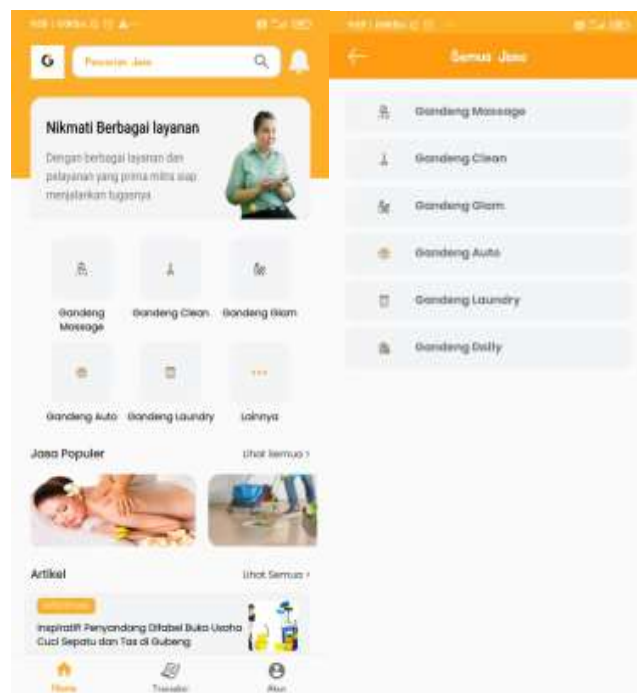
G

Pencarian Jasa

Nikmati Berbagai layanan

Dengan berbagai layanan dan pelayanan yang prima mitra siap menjalankan tugasnya

Gandeng Massage

Gandeng Clean

Gandeng Glam

Gandeng Auto

Gandeng Laundry

Lainnya

Jasa Populer

Lihat Semua ›

Artikel

Lihat Semua ›

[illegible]

Inspiratif Penyandang Difabel Buka Usaha Cuci Sepatu dan Tas di Gubeng

Home

Transaksi

Akun

Semua Jasa

Gandeng Massage

Gandeng Clean

Gandeng Glam

Gandeng Auto

Gandeng Laundry

Gandeng Daily